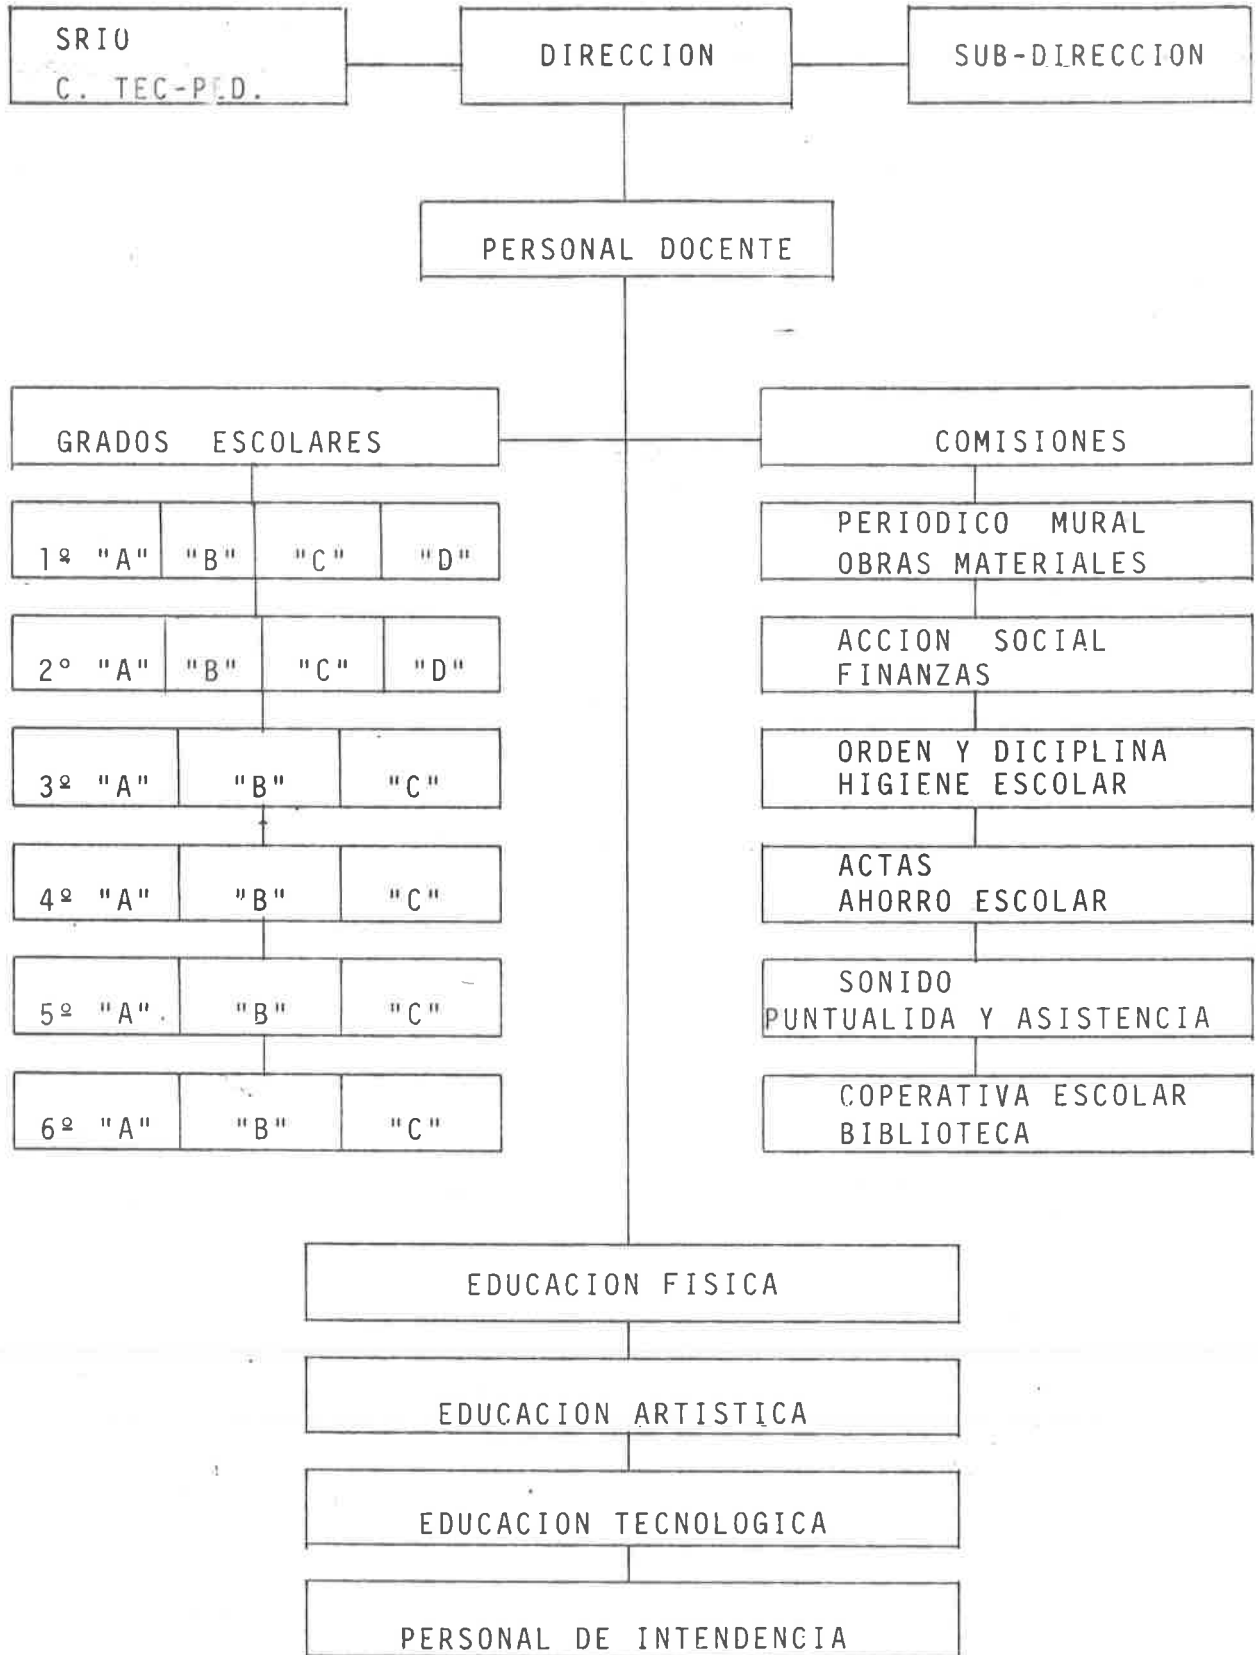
SRIO
C. TEC-PED.

DIRECCION

SUB-DIRECCION

PERSONAL DOCENTE

GRADOS ESCOLARES

| 1º "A" | "B" | "C" | "D" |
|---|---|---|---|
| 2° "A" | "B" | "C" | "D" |

| 3º "A" | "B" | "C" |
|---|---|---|
| 4º "A" | "B" | "C" |
| 5º "A" | "B" | "C" |
| 6º "A" | "B" | "C" |

COMISIONES

PERIODICO MURAL
OBRAS MATERIALES

ACCION SOCIAL
FINANZAS

ORDEN Y DICIPLINA
HIGIENE ESCOLAR

ACTAS
AHORRO ESCOLAR

SONIDO
PUNTUALIDA Y ASISTENCIA

COPERATIVA ESCOLAR
BIBLIOTECA

EDUCACION FISICA

EDUCACION ARTISTICA

EDUCACION TECNOLOGICA

PERSONAL DE INTENDENCIA